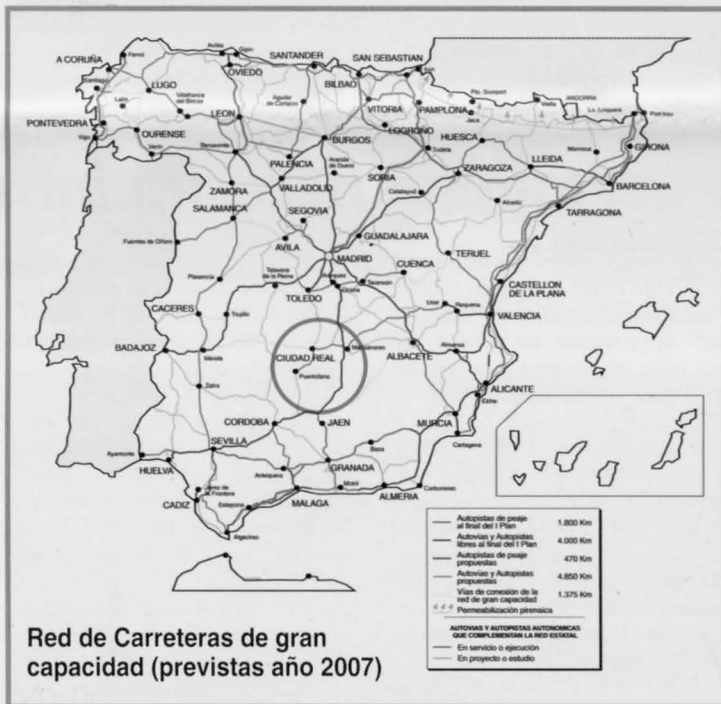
A CORUÑA
Ferrol
Avilés
Gijón
SANTANDER
SAN SEBASTIAN
OVIEDO
BILBAO
LUGO
Lalín
Villafranca del Bierzo
Aguilar de Campoo
VITORIA
PAMPLONA
Pto. Somport
Vielha
ANDORRA
La Junquera
Port bou
PONTEVEDRA
Vigo
OURENSE
Verín
LEON
Benavente
BURGOS
LOGROÑO
Jaca
HUESCA
Manresa
GIRONA
Tudela
PALENCIA
Aranda de Duero
SORIA
ZARAGOZA
LLEIDA
BARCELONA
ZAMORA
VALLADOLID
Calatayud
Alcañiz
TARRAGONA
SALAMANCA
SEGOVIA
Fuentes de Oñoro
AVILA
GUADALAJARA
TERUEL
MADRID
Plasencia
Talavera de la Reina
Aranjuez
CUENCA
Ocaña
Tarancón
CASTELLON DE LA PLANA
CACERES
TOLEDO
Trujillo
Utiel
Requena
VALENCIA
BADAJOZ
Mérida
CIUDAD REAL
Manzanares
ALBACETE
Almansa
Zafra
Puertollano
ALICANTE
Elche
CORDOBA
JAEN
MURCIA
Ayamonte
SEVILLA
Baza
Cartagena
HUELVA
GRANADA
Jerez de la Frontera
Antequera
Motril
CADIZ
MALAGA
ALMERIA
Carboneras
Estepona
Algeciras
Autopistas de peaje al final del I Plan 1.800 Km
Autovías y Autopistas libres al final del I Plan 4.000 Km
Autopistas de peaje propuestas 470 Km
Autovías y Autopistas propuestas 4.850 Km
Vías de conexión de la red de gran capacidad 1.375 Km
Permeabilización pirenaica
AUTOVIAS Y AUTOPISTAS AUTONOMICAS QUE COMPLEMENTAN LA RED ESTATAL
En servicio o ejecución
En proyecto o estudio

Red de Carreteras de gran capacidad (previstas año 2007)